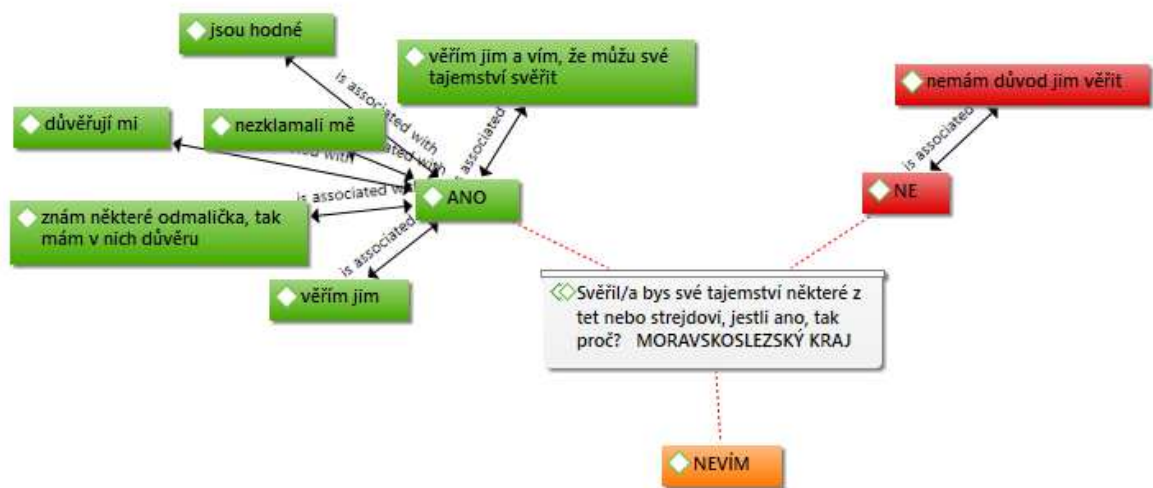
jsou hodné

věřím jim a vím, že můžu své tajemství svěřit

nemám důvod jim věřit

důvěřují mi

nezklamalí mě

is associated with

is associated with

is associated with

is associated

is associated

ANO

NE

is associated with

znám některé odmalička, tak mám v nich důvěru

is associated

věřím jim

Svěřil/a bys své tajemství některé z tet nebo strejdovi, jestli ano, tak proč? MORAVSKOSLEZSKÝ KRAJ

NEVÍM